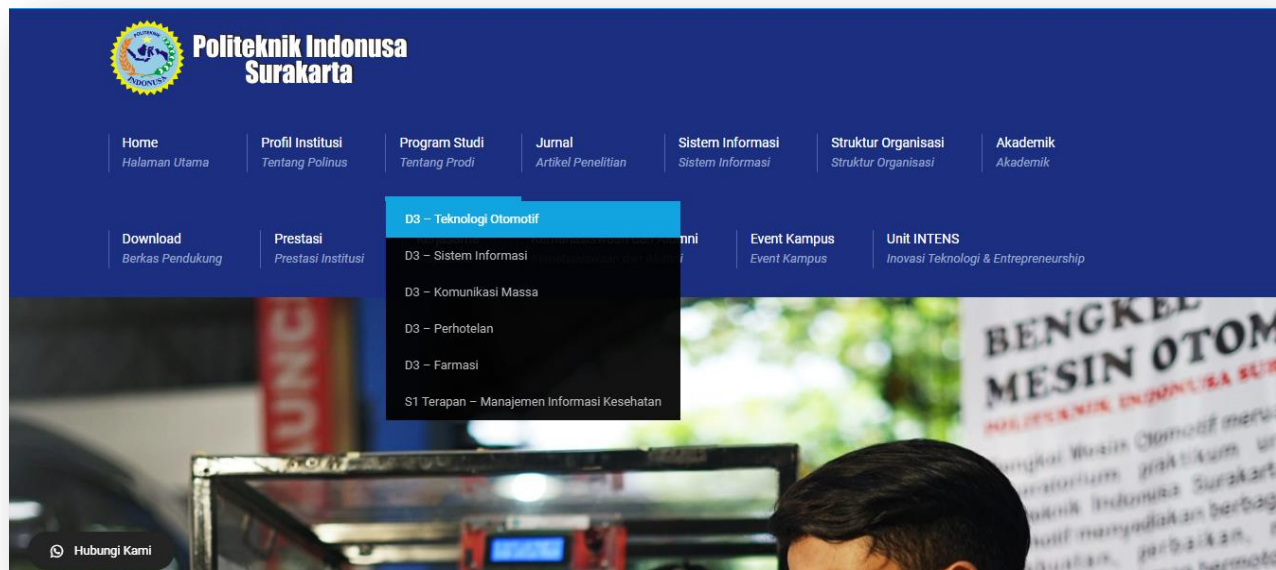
Politeknik Indonusa Surakarta

Home
Halaman Utama

Profil Institusi
Tentang Polinus

Program Studi
Tentang Prodi

Jurnal
Artikel Penelitian

Sistem Informasi
Sistem Informasi

Struktur Organisasi
Struktur Organisasi

Akademik
Akademik

Download
Berkas Pendukung

Prestasi
Prestasi Institusi

D3 – Teknologi Otomotif
D3 – Sistem Informasi
D3 – Komunikasi Massa
D3 – Perhotelan
D3 – Farmasi
S1 Terapan – Manajemen Informasi Kesehatan

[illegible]mni

Event Kampus
Event Kampus

Unit INTENS
Inovasi Teknologi & Entrepreneurship

BENGKEL MESIN OTOM
POLITEKNIK INDONUSA SU
Bengkel Mesin Otomotif meru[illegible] laboratorium praktikum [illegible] Politeknik Indonusa Surakart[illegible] otomotif menyediakan berbag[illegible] perbaikan, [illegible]

Hubungi Kami